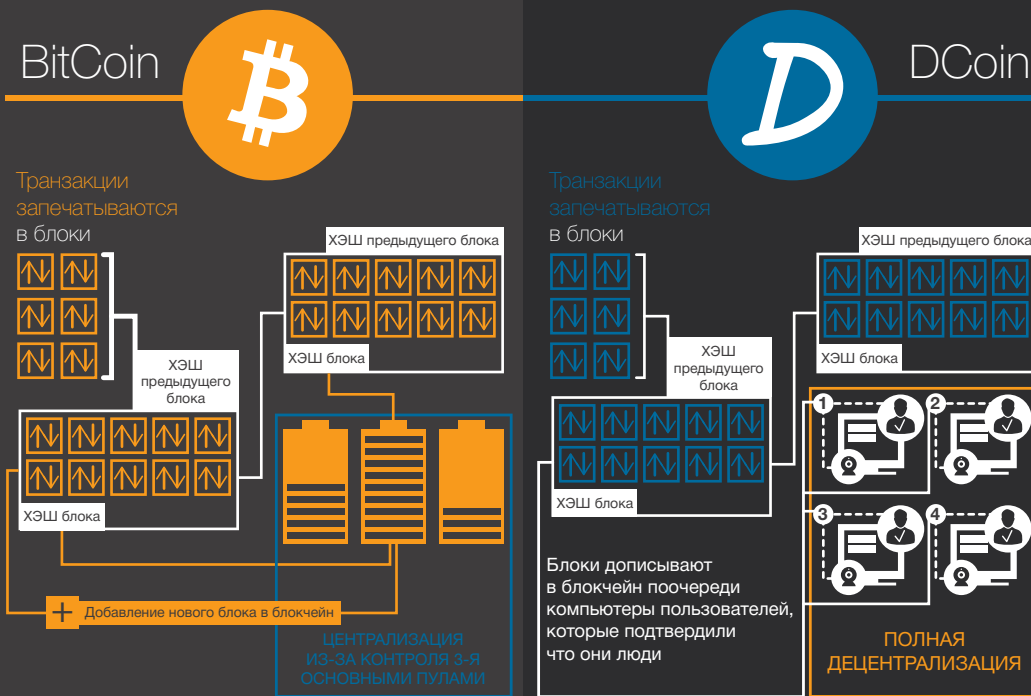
BitCoin

DCoin

Транзакции запечатываются в блоки

ХЭШ предыдущего блока

ХЭШ блока

ХЭШ предыдущего блока

ХЭШ блока

Добавление нового блока в блокчейн

ЦЕНТРАЛИЗАЦИЯ ИЗ-ЗА КОНТРОЛЯ 3-Я ОСНОВНЫМИ ПУЛАМИ

Транзакции запечатываются в блоки

ХЭШ предыдущего блока

ХЭШ блока

ХЭШ предыдущего блока

ХЭШ блока

1

2

3

4

Блоки дописывают в блокчейн поочереди компьютеры пользователей, которые подтвердили что они люди

ПОЛНАЯ ДЕЦЕНТРАЛИЗАЦИЯ